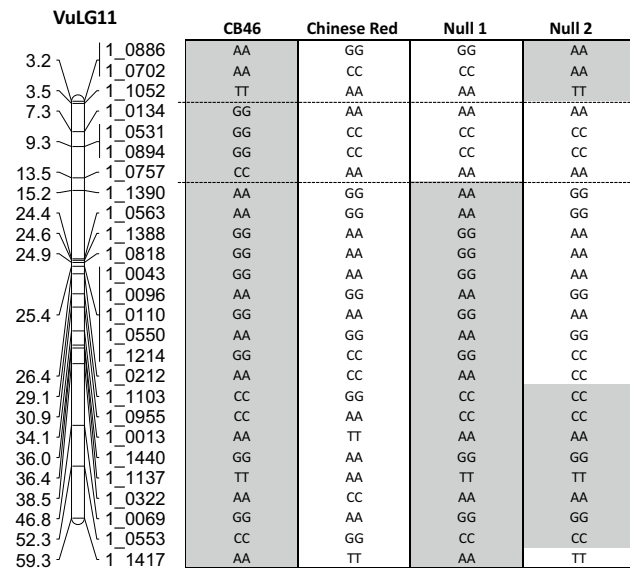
VuLG11

| Position | Marker | CB46 | Chinese Red | Null 1 | Null 2 |
|---|---|---|---|---|---|
| 3.2 | 1_0886 | AA | GG | GG | AA |
| | 1_0702 | AA | CC | CC | AA |
| 3.5 | 1_1052 | TT | AA | AA | TT |
| 7.3 | 1_0134 | GG | AA | AA | AA |
| 9.3 | 1_0531 | GG | CC | CC | CC |
| | 1_0894 | GG | CC | CC | CC |
| 13.5 | 1_0757 | CC | AA | AA | AA |
| 15.2 | 1_1390 | AA | GG | AA | GG |
| 24.4 | 1_0563 | AA | GG | AA | GG |
| 24.6 | 1_1388 | GG | AA | GG | AA |
| 24.9 | 1_0818 | GG | AA | GG | AA |
| | 1_0043 | GG | AA | GG | AA |
| | 1_0096 | AA | GG | AA | GG |
| 25.4 | 1_0110 | GG | AA | GG | AA |
| | 1_0550 | AA | GG | AA | GG |
| | 1_1214 | GG | CC | GG | CC |
| 26.4 | 1_0212 | AA | CC | AA | CC |
| 29.1 | 1_1103 | CC | GG | CC | CC |
| 30.9 | 1_0955 | CC | AA | CC | CC |
| 34.1 | 1_0013 | AA | TT | AA | AA |
| 36.0 | 1_1440 | GG | AA | GG | GG |
| 36.4 | 1_1137 | TT | AA | TT | TT |
| 38.5 | 1_0322 | AA | CC | AA | AA |
| 46.8 | 1_0069 | GG | AA | GG | GG |
| 52.3 | 1_0553 | CC | GG | CC | CC |
| 59.3 | 1_1417 | AA | TT | AA | TT |